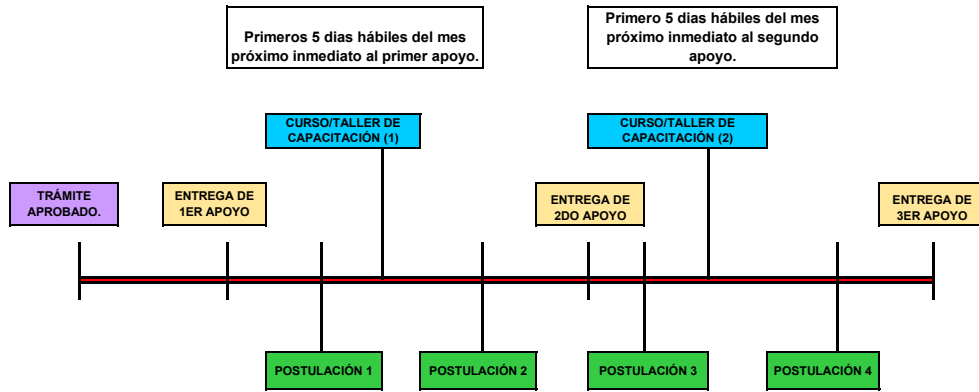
Primeros 5 dias hábiles del mes próximo inmediato al primer apoyo.

Primero 5 dias hábiles del mes próximo inmediato al segundo apoyo.

CURSO/TALLER DE CAPACITACIÓN (1)

CURSO/TALLER DE CAPACITACIÓN (2)

TRÁMITE APROBADO.

ENTREGA DE 1ER APOYO

ENTREGA DE 2DO APOYO

ENTREGA DE 3ER APOYO

POSTULACIÓN 1

POSTULACIÓN 2

POSTULACIÓN 3

POSTULACIÓN 4